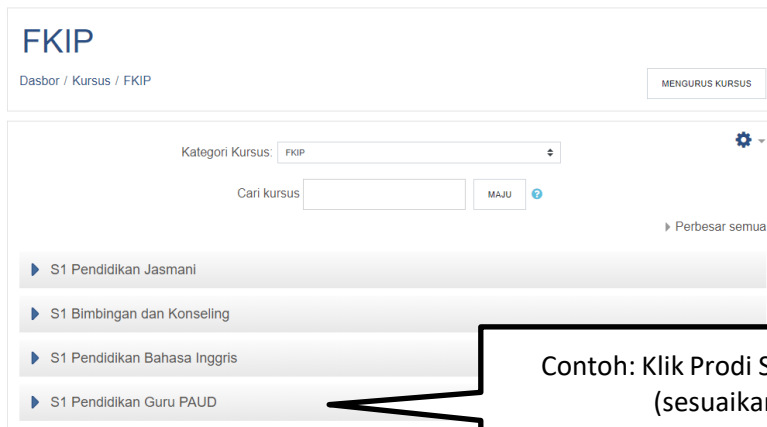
FKIP

Dasbor / Kursus / FKIP

MENGURUS KURSUS

Kategori Kursus: FKIP

Cari kursus MAJU

▸ Perbesar semua

S1 Pendidikan Jasmani

S1 Bimbingan dan Konseling

S1 Pendidikan Bahasa Inggris

S1 Pendidikan Guru PAUD

Contoh: Klik Prodi S
(sesuaikar